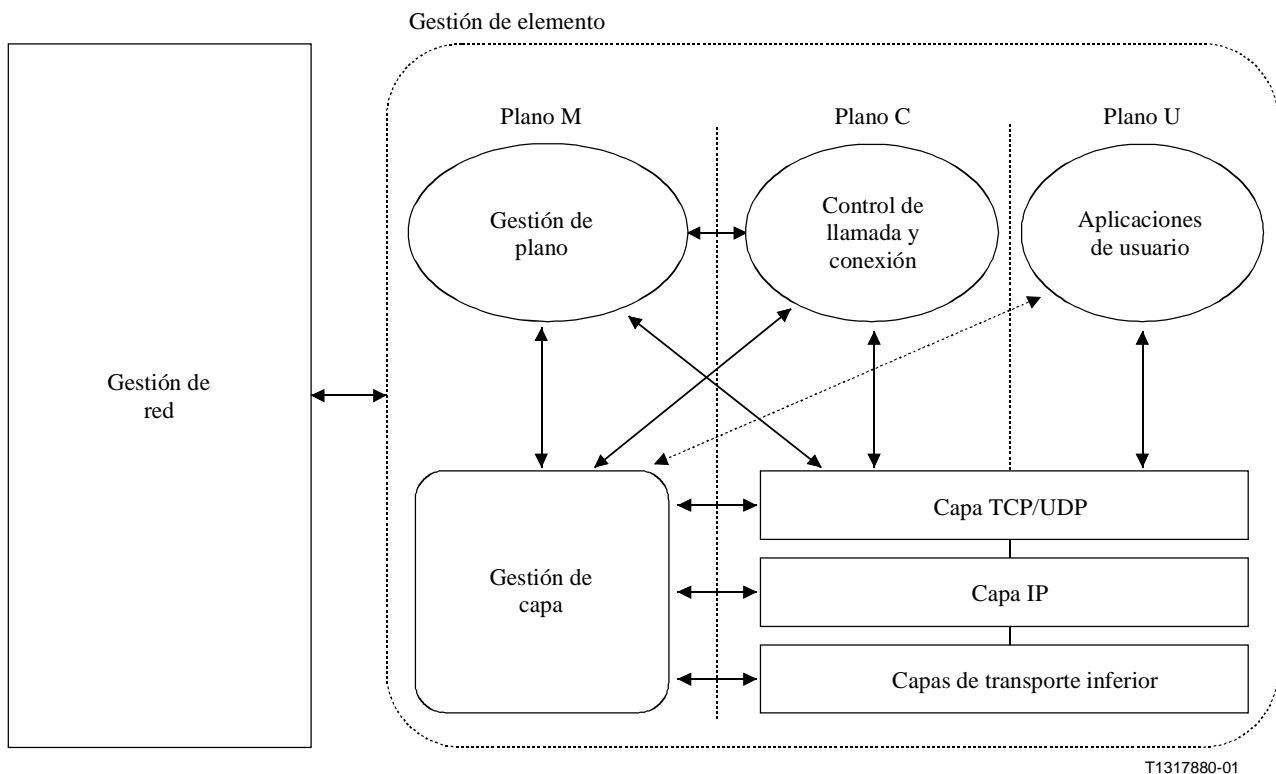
Gestión de elemento

Gestión de red

Plano M

Plano C

Plano U

Gestión de plano

Control de llamada y conexión

Aplicaciones de usuario

Gestión de capa

Capa TCP/UDP

Capa IP

Capas de transporte inferior

T1317880-01